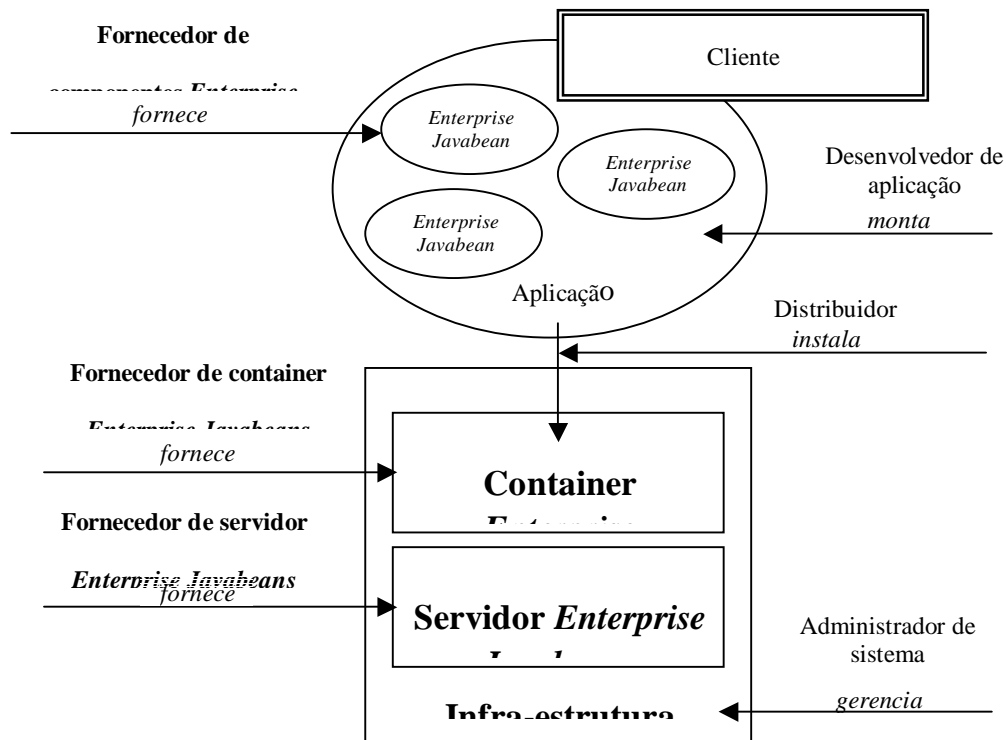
Fornecedor de

componentes Enterprise

fornece

Cliente

Enterprise Javabean

Enterprise Javabean

Enterprise Javabean

Desenvolvedor de aplicação

monta

Aplicação

Distribuidor

instala

Fornecedor de container

Enterprise Javabeans

fornece

Container

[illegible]

Fornecedor de servidor

Enterprise Javabeans

fornece

Servidor Enterprise

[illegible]

Administrador de sistema

gerencia

Infra-estrutura